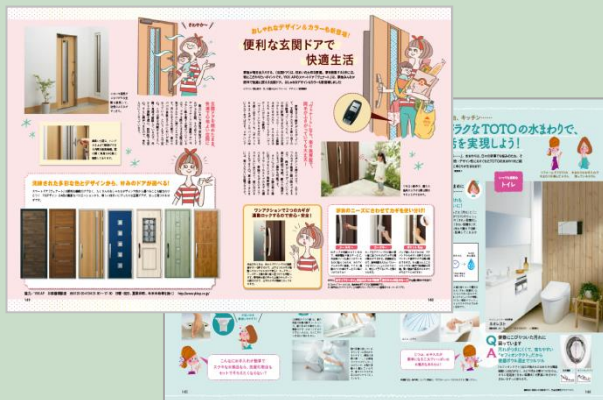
おしゃれなデザイン&カラーも豊富!

便利な玄関ドアで快適生活

ガチャガチャ

豊富なデザインから、好みのドアが選べる!

ワンアクションでカギの開閉が簡単でらく!安全!

家族のニーズに合わせてカギを使い分け!

ラクなTOTOの水まわりで、
活を実現しよう!

キッチン……

トイレ

Q

A

141

140